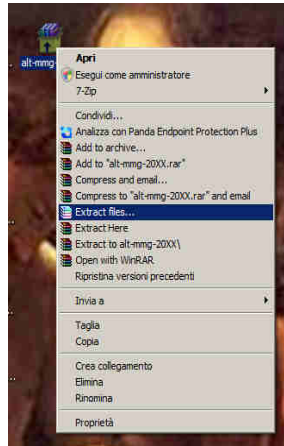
alt-mmg

Apri
Esegui come amministratore
7-Zip

Condividi...
Analizza con Panda Endpoint Protection Plus
Add to archive...
Add to "alt-mmg-20XX.rar"
Compress and email...
Compress to "alt-mmg-20XX.rar" and email
Extract files...
Extract Here
Extract to alt-mmg-20XX\
Open with WinRAR
Ripristina versioni precedenti

Invia a

Taglia
Copia

Crea collegamento
Elimina
Rinomina

Proprietà